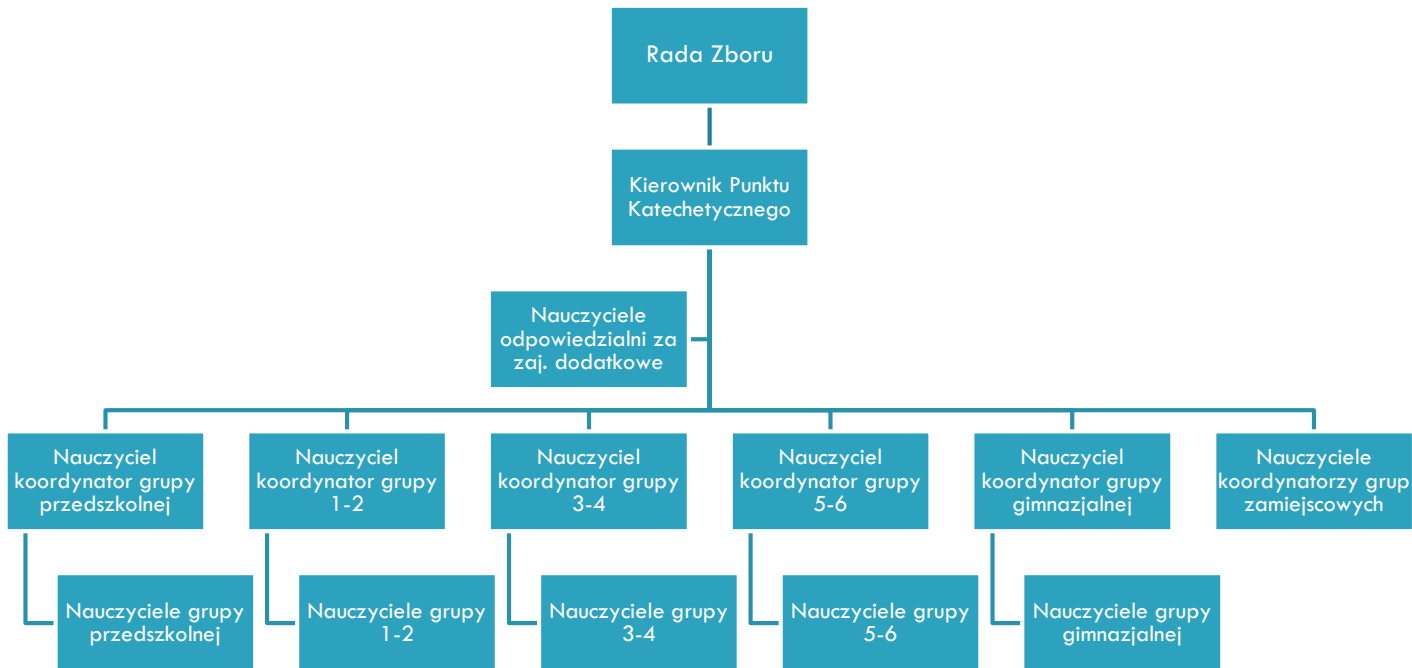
Rada Zboru

Kierownik Punktu Katechetycznego

Nauczyciele odpowiedzialni za zaj. dodatkowe

Nauczyciel koordynator grupy przedszkolnej

Nauczyciele grupy przedszkolnej

Nauczyciel koordynator grupy 1-2

Nauczyciele grupy 1-2

Nauczyciel koordynator grupy 3-4

Nauczyciele grupy 3-4

Nauczyciel koordynator grupy 5-6

Nauczyciele grupy 5-6

Nauczyciel koordynator grupy gimnazjalnej

Nauczyciele grupy gimnazjalnej

Nauczyciele koordynatorzy grup zamiejscowych